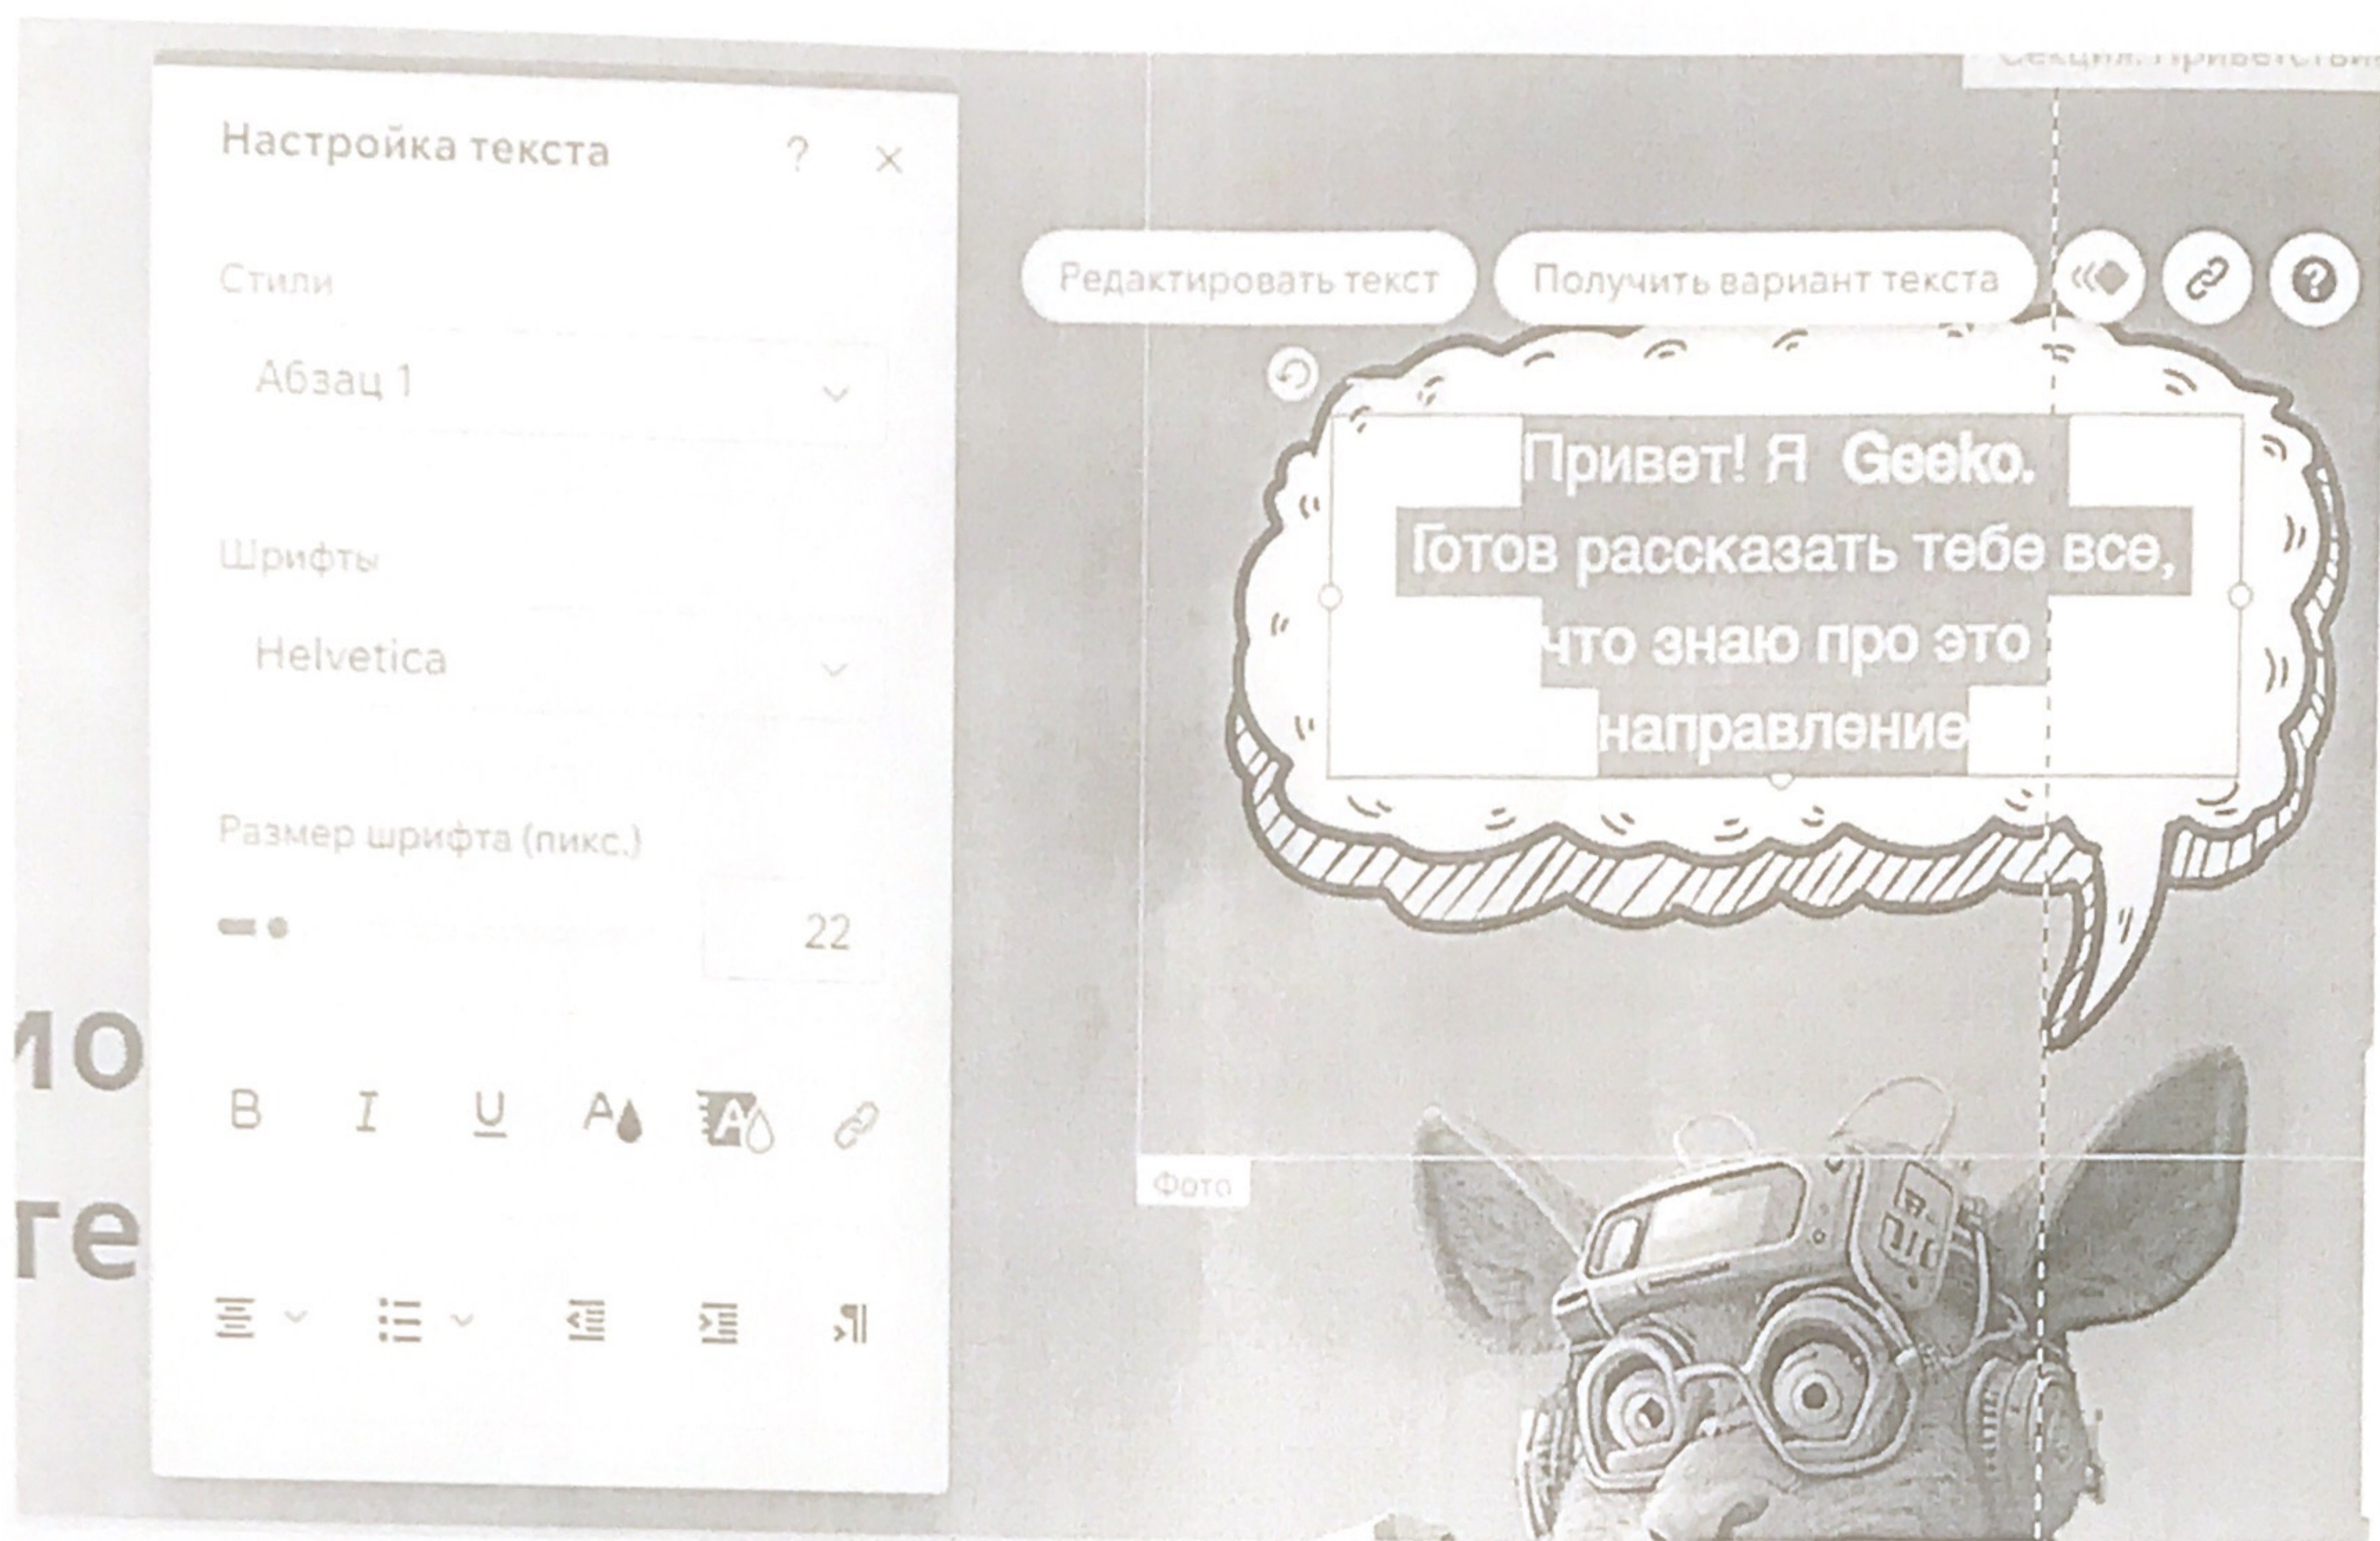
Секция: Приветстви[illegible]

Настройка текста ? ×

Стили

Абзац 1

Шрифты

Helvetica

Размер шрифта (пикс.)

22

B I U

Редактировать текст

Получить вариант текста

Привет! Я Geeko.
Готов рассказать тебе все,
что знаю про это
направление

Фото

мо
ге